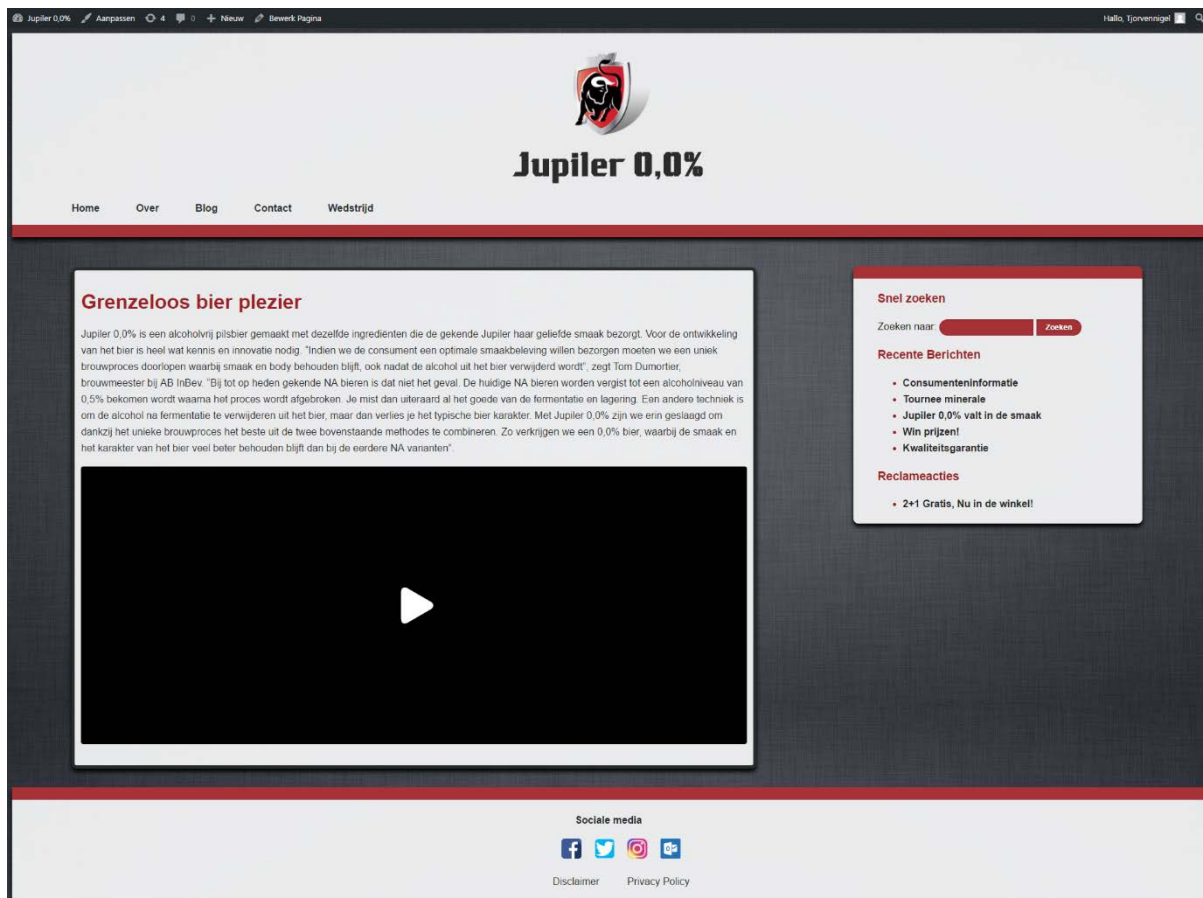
Jupiler 0,0% Aanpassen 4 0 + Nieuw Bewerk Pagina

Hallo, Tjorvennigel

Jupiler 0,0%

Home Over Blog Contact Wedstrijd

Grenzeloos bier plezier

Jupiler 0,0% is een alcoholvrij pilsbier gemaakt met dezelfde ingrediënten die de gekende Jupiler haar geliefde smaak bezorgt. Voor de ontwikkeling van het bier is heel wat kennis en innovatie nodig. "Indien we de consument een optimale smaakbeleving willen bezorgen moeten we een uniek brouwproces doorlopen waarbij smaak en body behouden blijft, ook nadat de alcohol uit het bier verwijderd wordt", zegt Tom Dumortier, brouwmeester bij AB InBev. "Bij tot op heden gekende NA bieren is dat niet het geval. De huidige NA bieren worden vergist tot een alcoholniveau van 0,5% bekomen wordt waarna het proces wordt afgebroken. Je mist dan uiteraard al het goede van de fermentatie en lagering. Een andere techniek is om de alcohol na fermentatie te verwijderen uit het bier, maar dan verlies je het typische bier karakter. Met Jupiler 0,0% zijn we erin geslaagd om dankzij het unieke brouwproces het beste uit de twee bovenstaande methodes te combineren. Zo verkrijgen we een 0,0% bier, waarbij de smaak en het karakter van het bier veel beter behouden blijft dan bij de eerdere NA varianten".

Snel zoeken

Zoeken naar: Zoeken

Recente Berichten

- Consumenteninformatie
- Tournee minerale
- Jupiler 0,0% valt in de smaak
- Win prijzen!
- Kwaliteitsgarantie

Reclameacties

- 2+1 Gratis, Nu in de winkel!

Sociale media

Disclaimer Privacy Policy